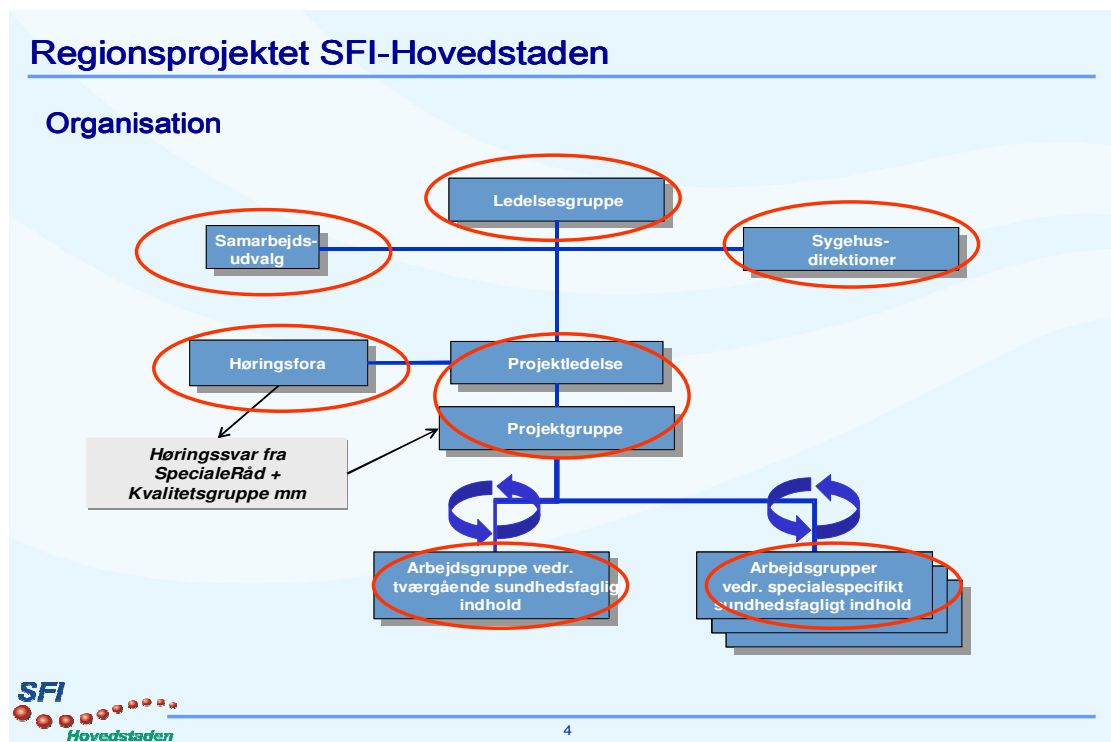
Regionsprojektet SFI-Hovedstaden

Organisation

Ledelsesgruppe

Samarbejds-udvalg

Sygehus-direktioner

Høringsfora

Projektledelse

Projektgruppe

Høringssvar fra SpecialeRåd + Kvalitetsgruppe mm

Arbejdsgruppe vedr. tværgående sundhedsfaglig indhold

Arbejdsgrupper vedr. specialespecifikt sundhedsfagligt indhold

SFI

Hovedstaden

4